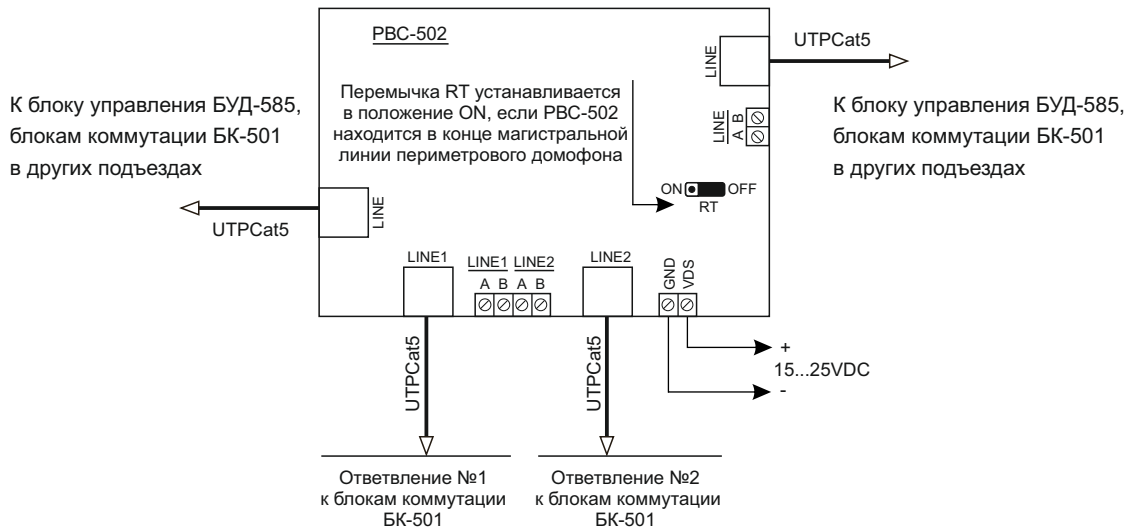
РВС-502

UTPCat5

LINE

Перемычка RT устанавливается в положение ON, если РВС-502 находится в конце магистральной линии периметрового домофона

К блоку управления БУД-585, блокам коммутации БК-501 в других подъездах

LINE
A B

К блоку управления БУД-585, блокам коммутации БК-501 в других подъездах

ON OFF
RT

LINE

UTPCat5

LINE1

LINE1 LINE2
A B A B

LINE2

GND VDS

UTPCat5

UTPCat5

+
15...25VDC
-

Ответвление №1 к блокам коммутации БК-501

Ответвление №2 к блокам коммутации БК-501